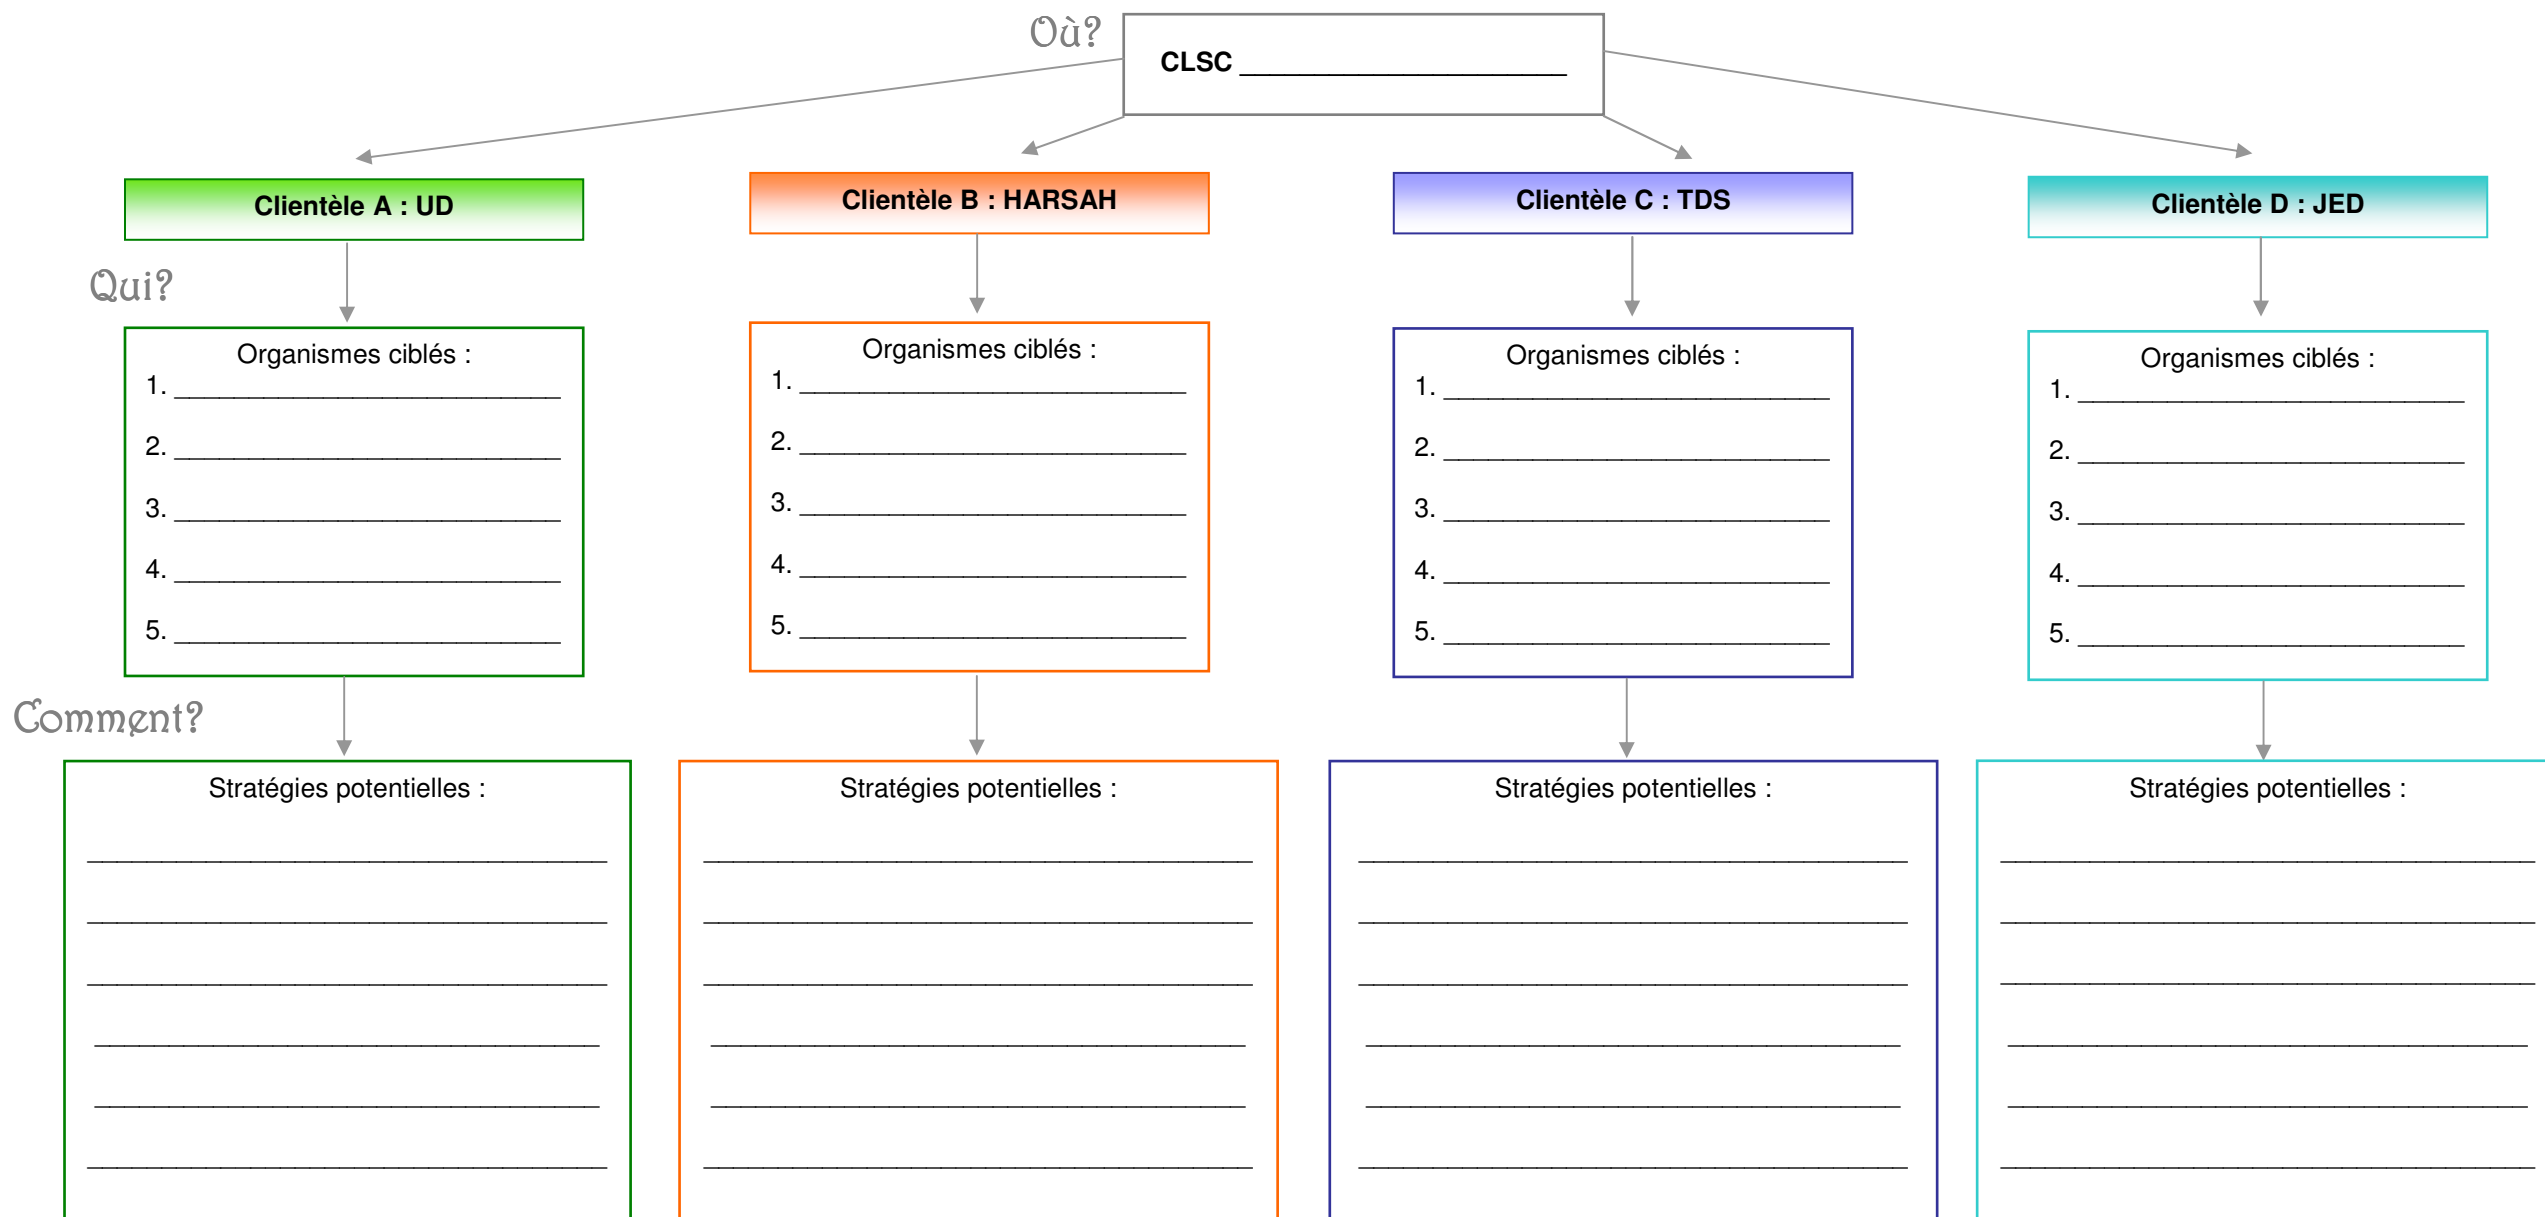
Où?

CLSC ______________________

Clientèle A : UD

Clientèle B : HARSAH

Clientèle C : TDS

Clientèle D : JED

Qui?

Organismes ciblés :
1. ____________________________
2. ____________________________
3. ____________________________
4. ____________________________
5. ____________________________

Organismes ciblés :
1. ____________________________
2. ____________________________
3. ____________________________
4. ____________________________
5. ____________________________

Organismes ciblés :
1. ____________________________
2. ____________________________
3. ____________________________
4. ____________________________
5. ____________________________

Organismes ciblés :
1. ____________________________
2. ____________________________
3. ____________________________
4. ____________________________
5. ____________________________

Comment?

Stratégies potentielles :
______________________________________
______________________________________
______________________________________
______________________________________
______________________________________
______________________________________

Stratégies potentielles :
______________________________________
______________________________________
______________________________________
______________________________________
______________________________________
______________________________________

Stratégies potentielles :
______________________________________
______________________________________
______________________________________
______________________________________
______________________________________
______________________________________

Stratégies potentielles :
______________________________________
______________________________________
______________________________________
______________________________________
______________________________________
______________________________________